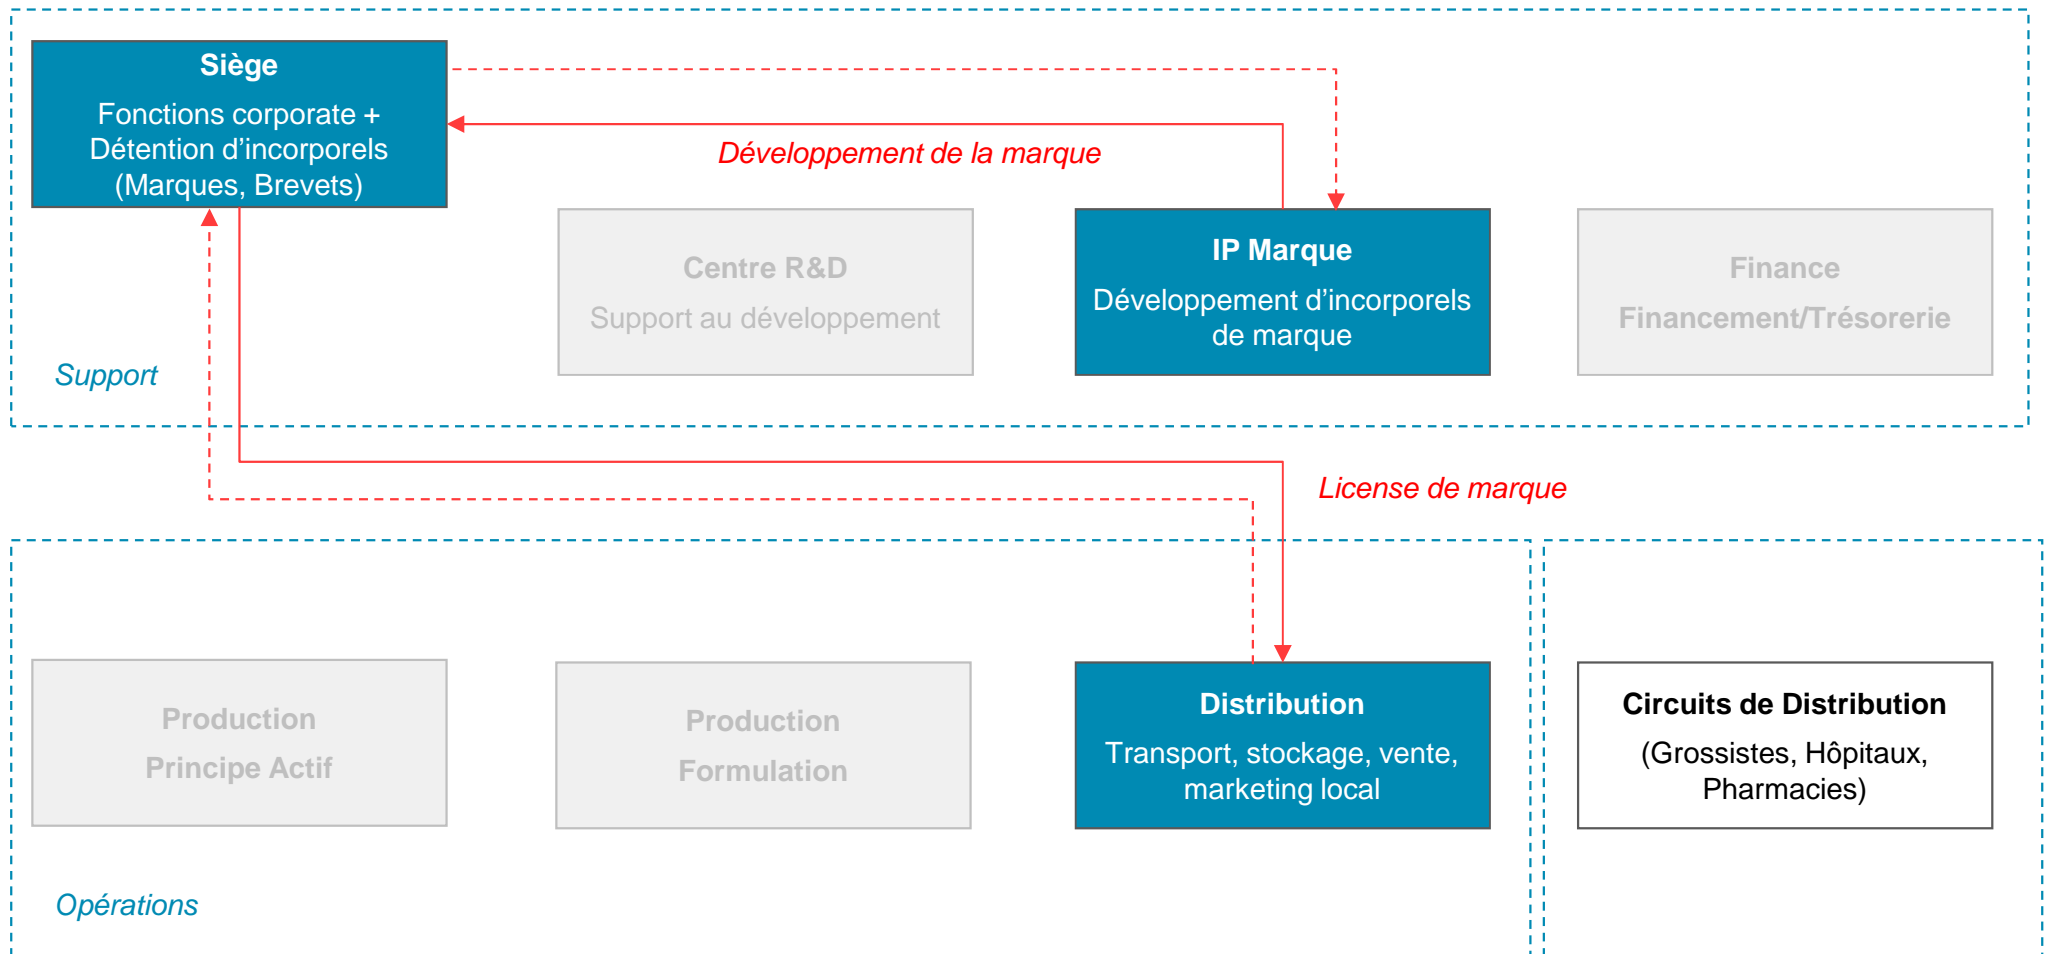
Siège

Fonctions corporate + Détention d’incorporels (Marques, Brevets)

Développement de la marque

Centre R&D

Support au développement

IP Marque

Développement d’incorporels de marque

Finance

Financement/Trésorerie

Support

License de marque

Production

Principe Actif

Production

Formulation

Distribution

Transport, stockage, vente, marketing local

Circuits de Distribution

(Grossistes, Hôpitaux, Pharmacies)

Opérations